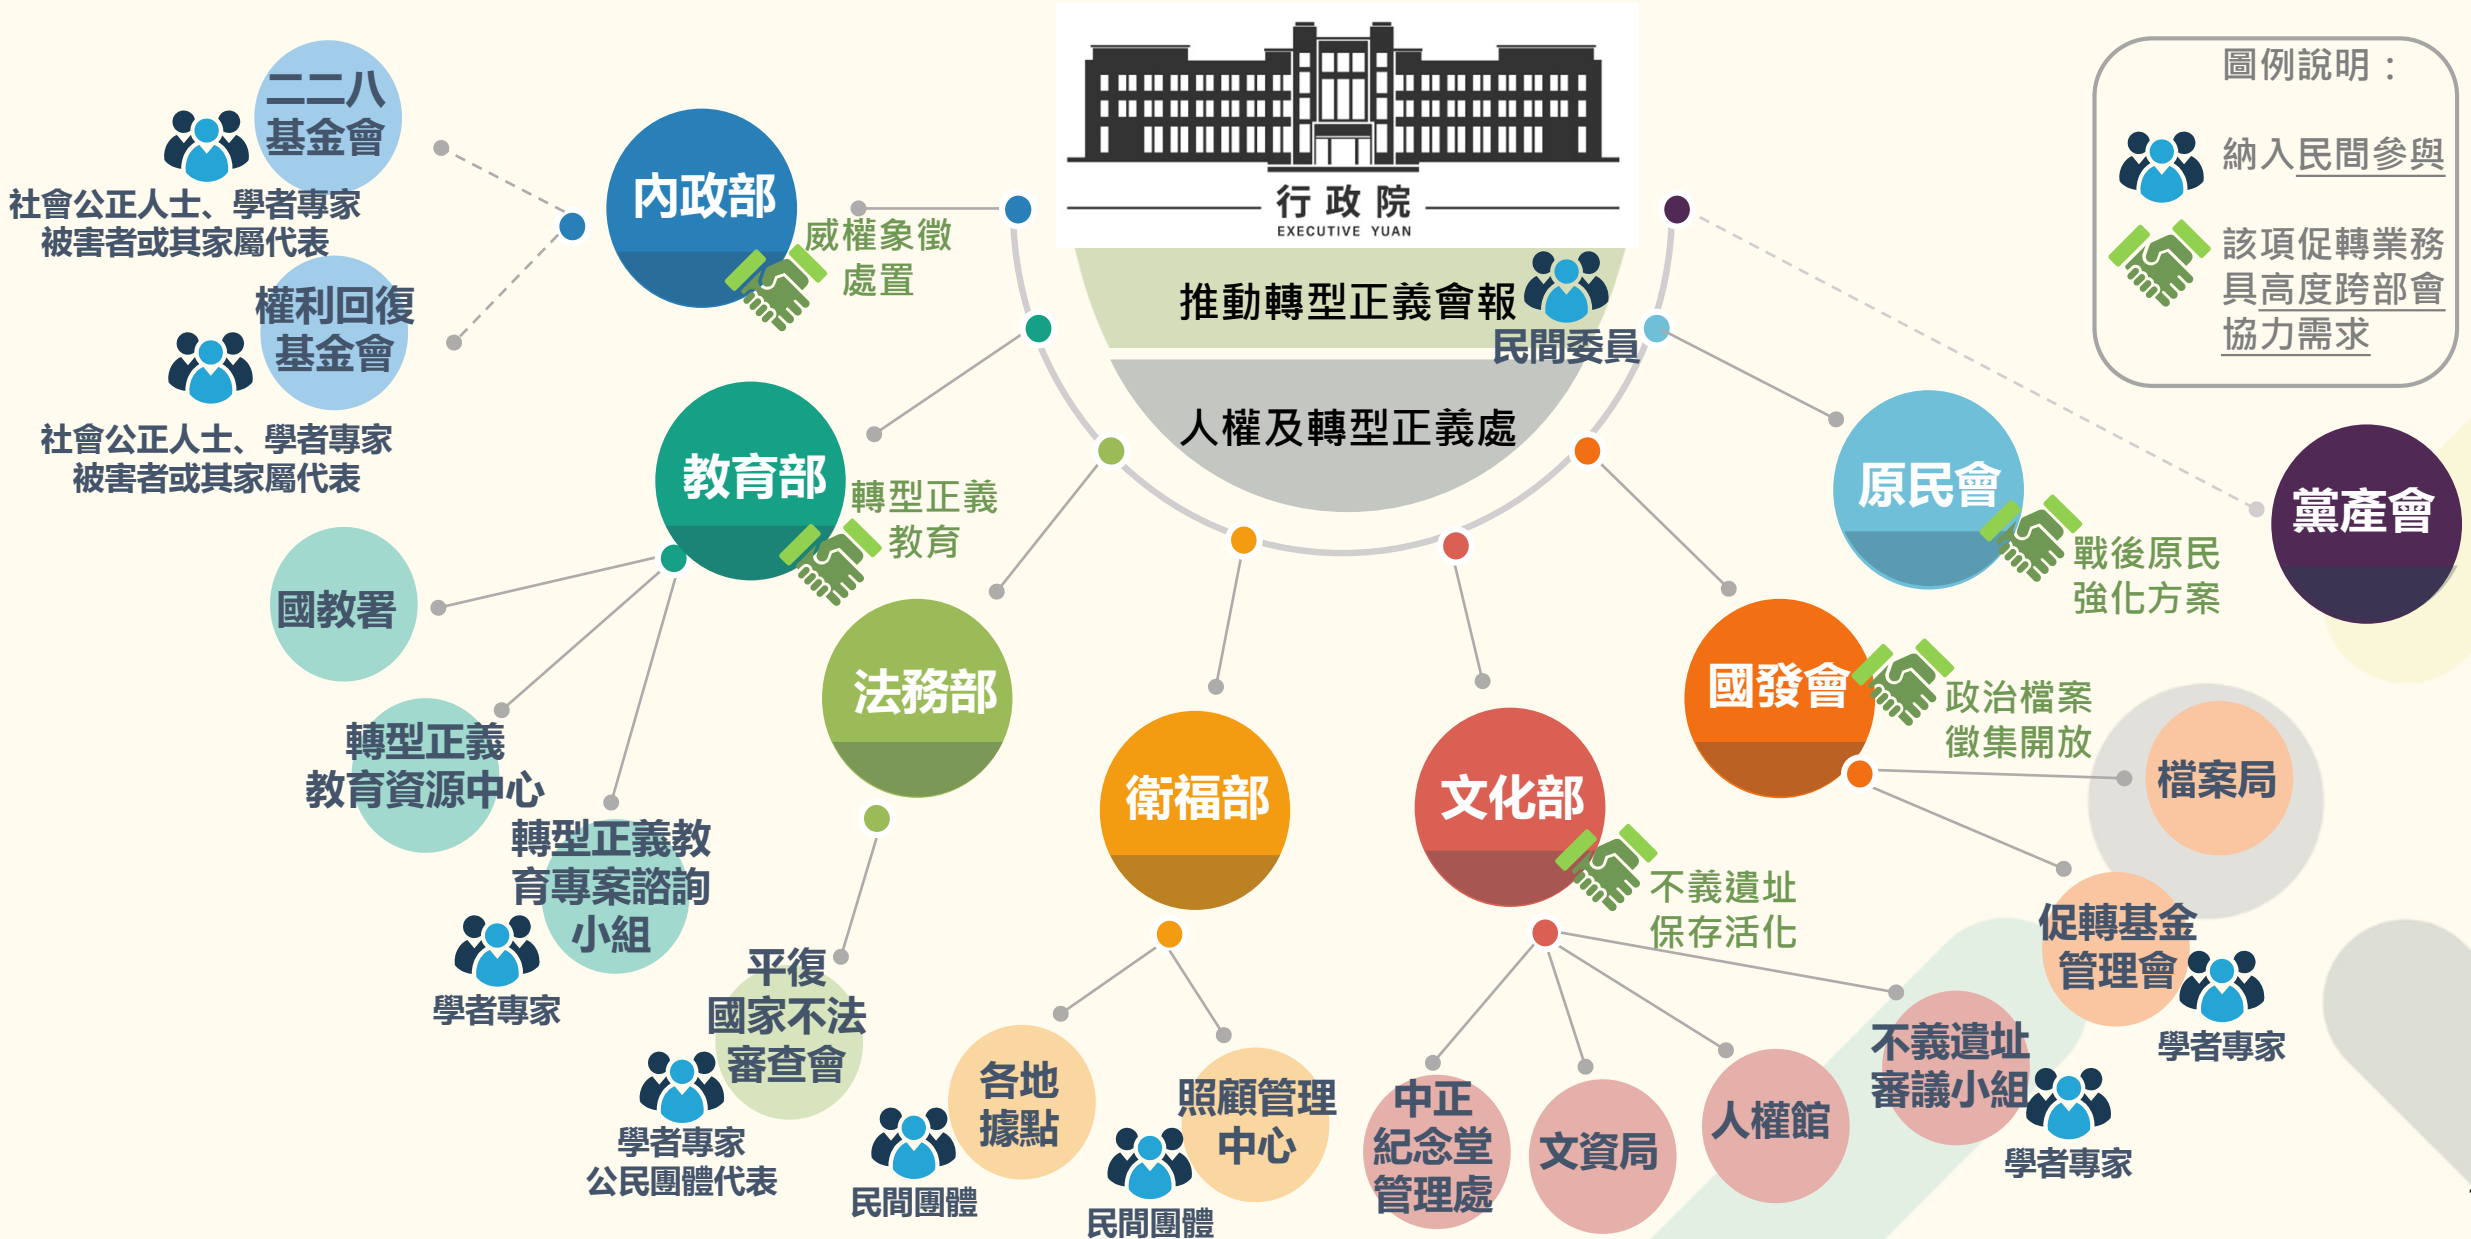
行政院
EXECUTIVE YUAN

推動轉型正義會報
民間委員
人權及轉型正義處

圖例說明：
納入民間參與
該項促轉業務具高度跨部會協力需求

二二八基金會
社會公正人士、學者專家
被害者或其家屬代表

權利回復基金會
社會公正人士、學者專家
被害者或其家屬代表

內政部
威權象徵處置

教育部
轉型正義教育

國教署

轉型正義教育資源中心

轉型正義教育專案諮詢小組
學者專家

法務部

平復國家不法審查會
學者專家
公民團體代表

衛福部

各地據點
民間團體

照顧管理中心
民間團體

文化部
不義遺址保存活化

中正紀念堂管理處

文資局

人權館

不義遺址審議小組
學者專家

國發會
政治檔案徵集開放

檔案局

促轉基金管理會
學者專家

原民會
戰後原民強化方案

黨產會